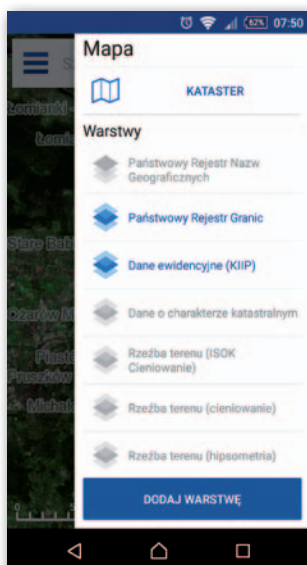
62% 07:50

Mapa

KATASTER

Warstwy

Państwowy Rejestr Nazw Geograficznych

Państwowy Rejestr Granic

Dane ewidencyjne (KIIP)

Dane o charakterze katastralnym

Rzeźba terenu (ISOK Cieniowanie)

Rzeźba terenu (cieniowanie)

Rzeźba terenu (hipsometria)

DODAJ WARSTWĘ